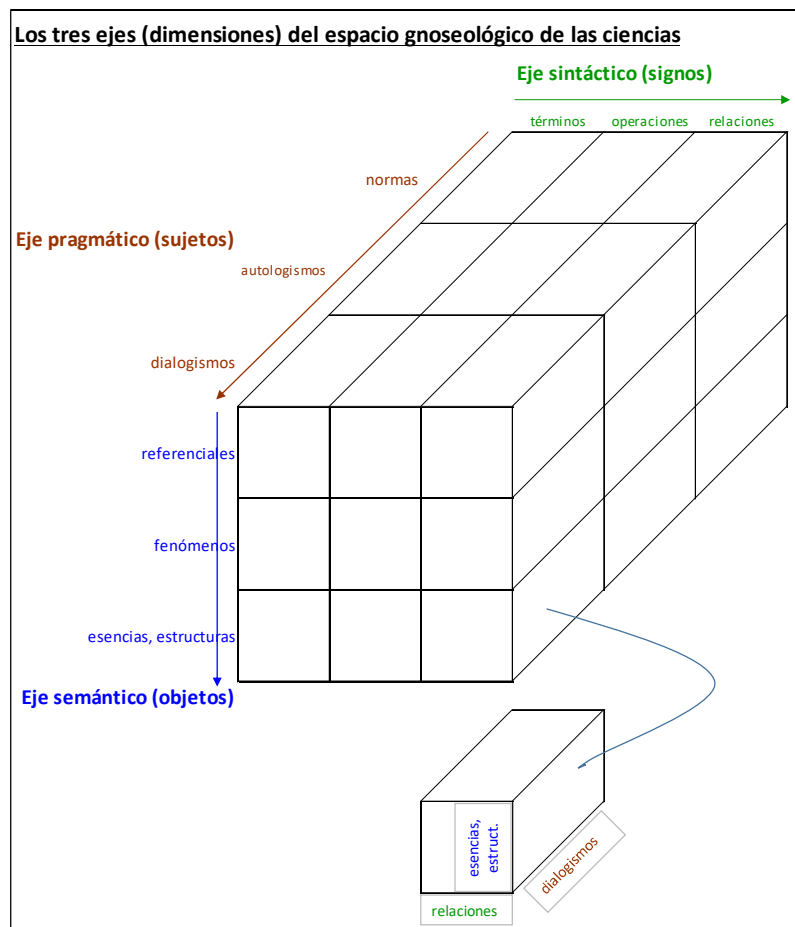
Los tres ejes (dimensiones) del espacio gnoseológico de las ciencias

Eje sintáctico (signos)

términos operaciones relaciones

normas

Eje pragmático (sujetos)

autologismos

dialogismos

referenciales

fenómenos

esencias, estructuras

Eje semántico (objetos)

esencias, estruct.

dialogismos

relaciones